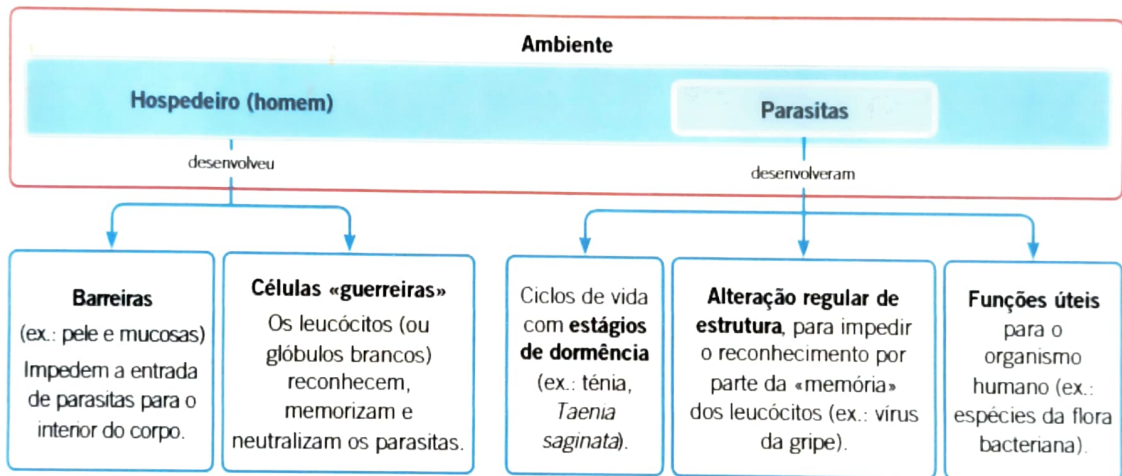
Ambiente

Hospedeiro (homem)

Parasitas

desenvolveu

desenvolveram

Barreiras (ex.: pele e mucosas) Impedem a entrada de parasitas para o interior do corpo.

Células «guerreiras» Os leucócitos (ou glóbulos brancos) reconhecem, memorizam e neutralizam os parasitas.

Ciclos de vida com estágios de dormência (ex.: ténia, Taenia saginata).

Alteração regular de estrutura, para impedir o reconhecimento por parte da «memória» dos leucócitos (ex.: vírus da gripe).

Funções úteis para o organismo humano (ex.: espécies da flora bacteriana).